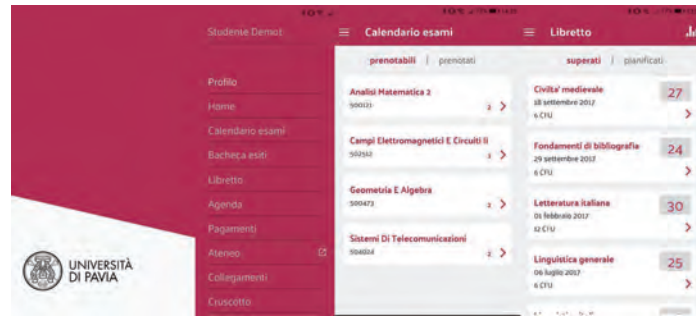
UNIVERSITÀ DI PAVIA

Studente Demo1

Profilo
Home
Calendario esami
Bacheca esiti
Libretto
Agenda
Pagamenti
Ateneo
Collegamenti
Cruscotto

Calendario esami

prenotabili | prenotati

Analisi Matematica 2
500121
2 >

Campi Elettromagnetici E Circuiti II
502512
1 >

Geometria E Algebra
500473
2 >

Sistemi Di Telecomunicazioni
504604
2 >

Libretto

superati | pianificati

Civilta' medievale
18 settembre 2017
6 CFU
27

Fondamenti di bibliografia
29 settembre 2017
6 CFU
24

Letteratura italiana
01 febbraio 2017
12 CFU
30

Linguistica generale
06 luglio 2017
6 CFU
25